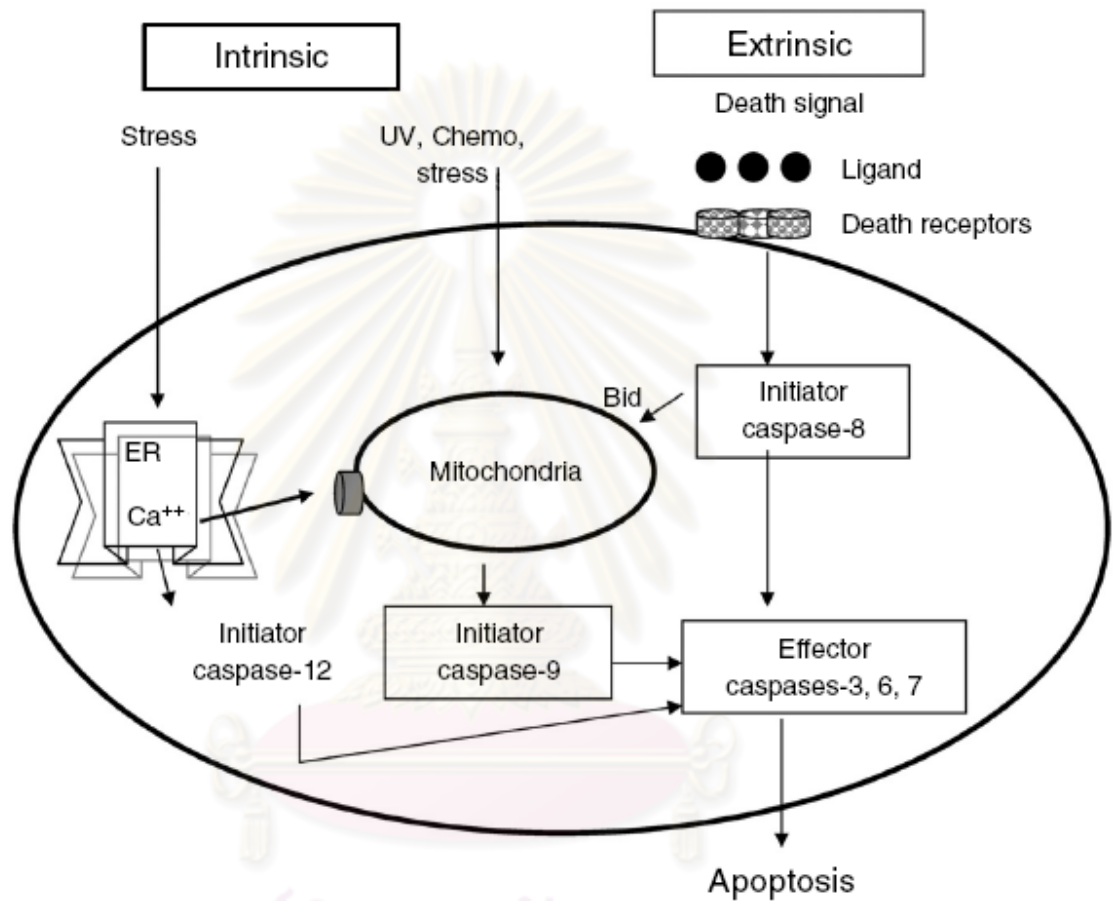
Intrinsic

Extrinsic

Death signal

Stress

UV, Chemo, stress

Ligand

Death receptors

Bid

Initiator caspase-8

ER

Ca$^{++}$

Mitochondria

Initiator caspase-12

Initiator caspase-9

Effector caspases-3, 6, 7

Apoptosis